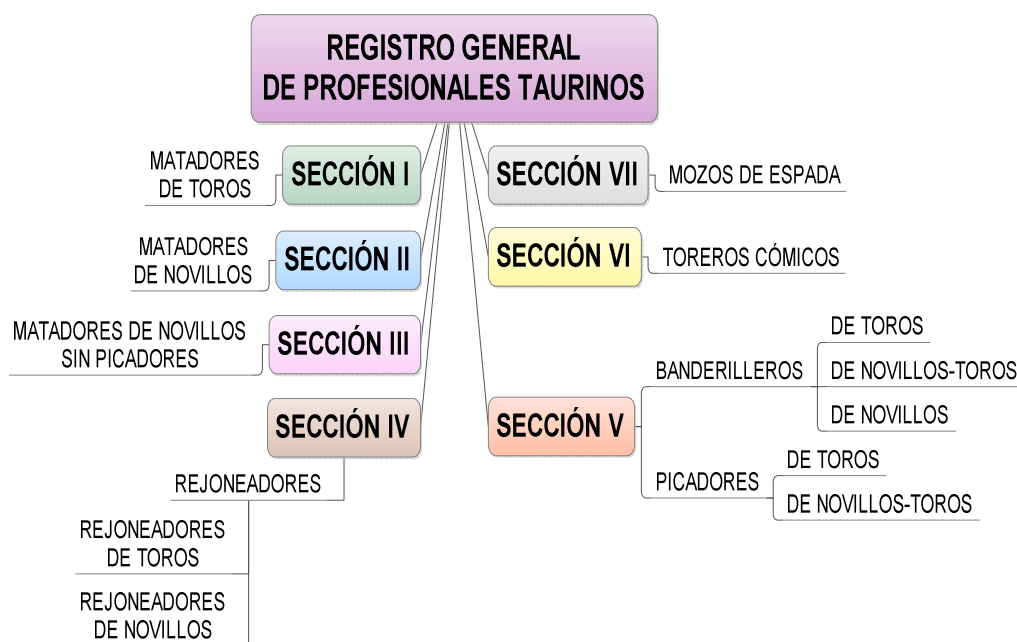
REGISTRO GENERAL
DE PROFESIONALES TAURINOS

MATADORES DE TOROS
SECCIÓN I

MATADORES DE NOVILLOS
SECCIÓN II

MATADORES DE NOVILLOS SIN PICADORES
SECCIÓN III

SECCIÓN IV
REJONEADORES
REJONEADORES DE TOROS
REJONEADORES DE NOVILLOS

SECCIÓN VII
MOZOS DE ESPADA

SECCIÓN VI
TOREROS CÓMICOS

SECCIÓN V
BANDERILLEROS
DE TOROS
DE NOVILLOS-TOROS
DE NOVILLOS
PICADORES
DE TOROS
DE NOVILLOS-TOROS